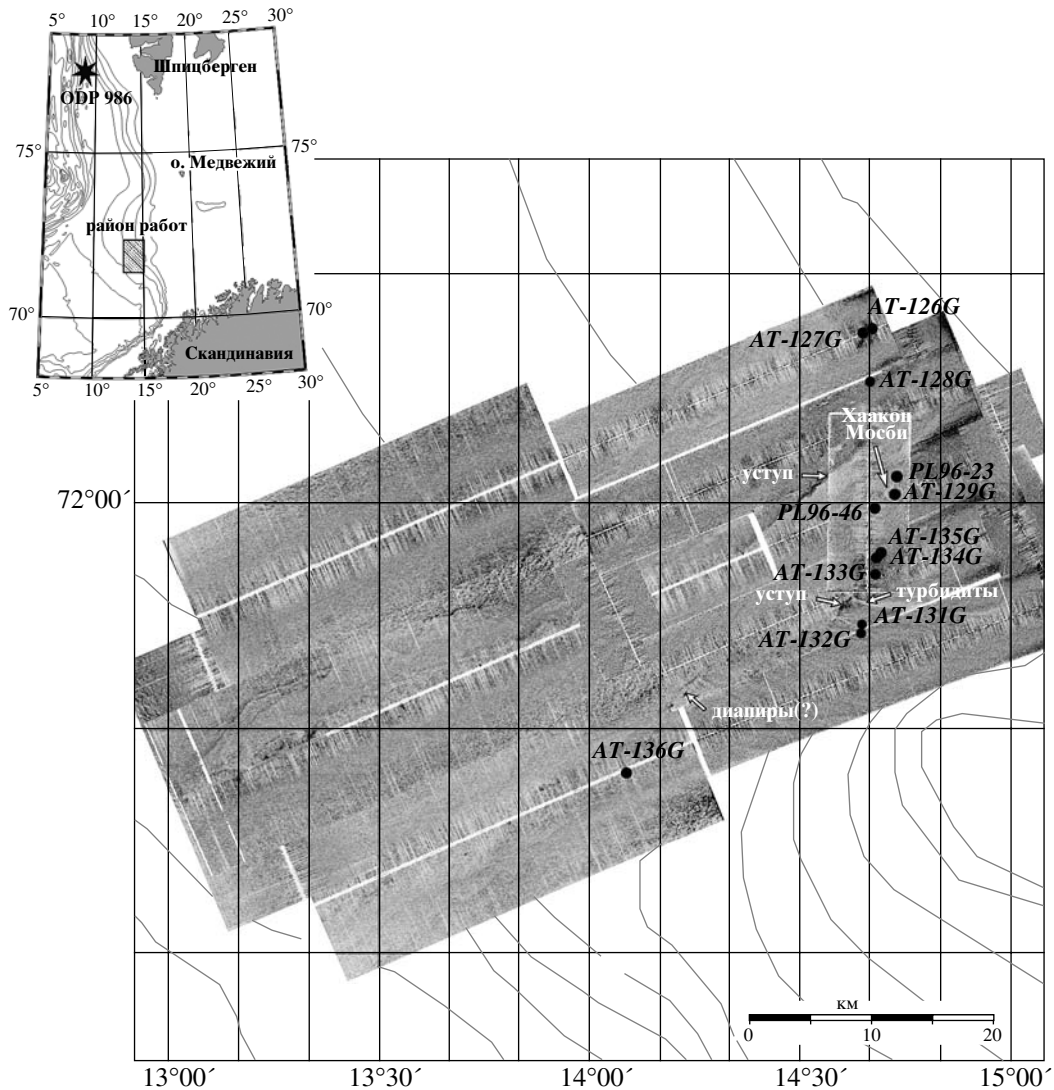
5° 10° 15° 20° 25° 30°

Шпицберген

ODP 986

75°

75°

о. Медвежий

район работ

70°

70°

Скандинавия

5° 10° 15° 20° 25° 30°

AT-126G

AT-127G

AT-128G

Хаакон Мосби

уступ

PL96-23

AT-129G

72°00´

PL96-46

AT-135G

AT-134G

AT-133G

турбидиты

уступ

AT-131G

AT-132G

диапиры(?)

AT-136G

км

0 10 20

13°00´ 13°30´ 14°00´ 14°30´ 15°00´